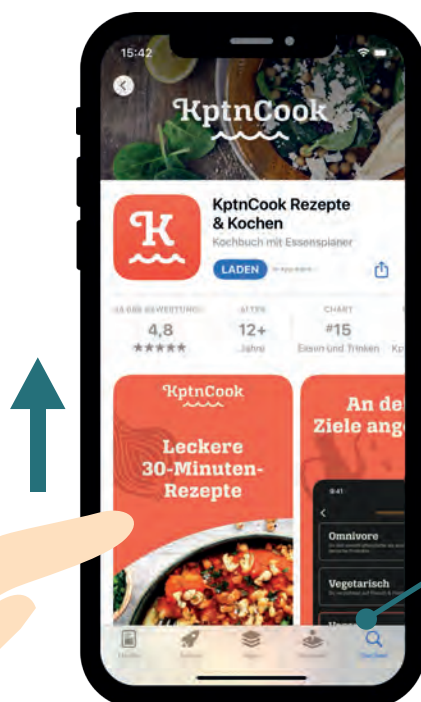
15:42

KptnCook

K

KptnCook Rezepte & Kochen

Kochbuch mit Essensplaner

LADEN

In-App-Käufe

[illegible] BEWERTUNGEN
4,8
★★★★★

ALTER
12+
Jahre

CHART
#15
Essen und Trinken

Kp

KptnCook

Leckere 30-Minuten-Rezepte

An de Ziele ang

9:41

Omnivore

Vegetarisch

Heute

Spiele

Apps

Arcade

Suchen